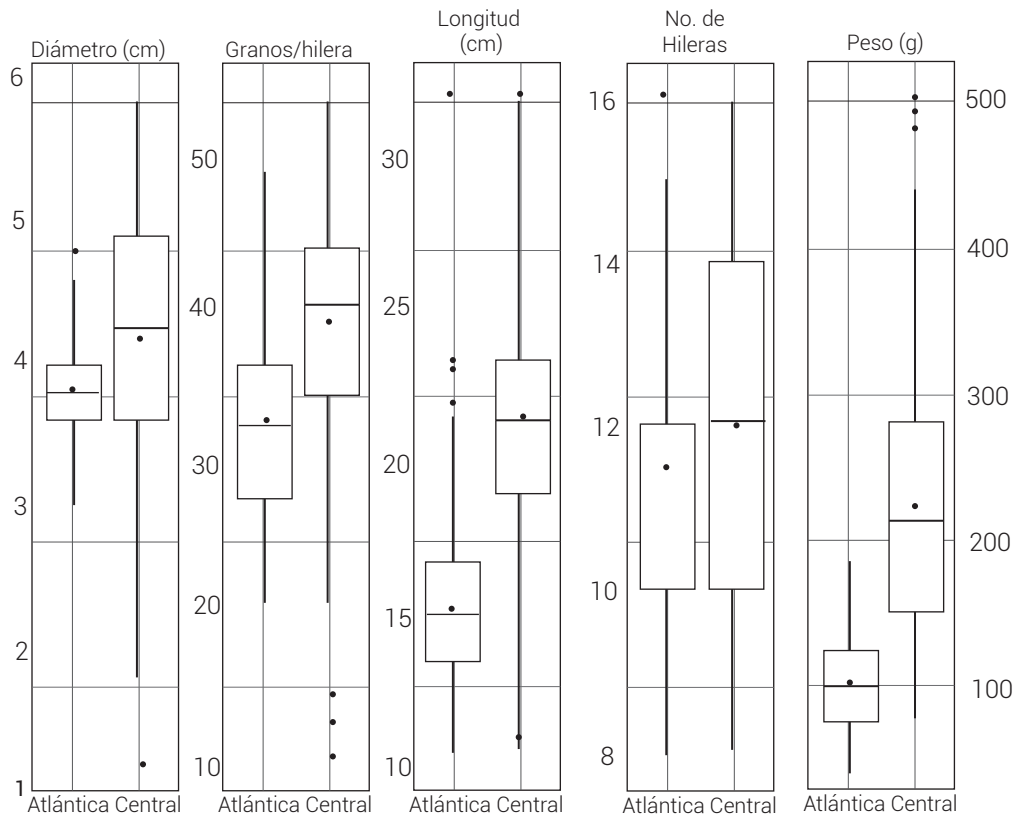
Diámetro (cm)
6
5
4
3
2
1
Atlántica Central

Granos/hilera
50
40
30
20
10
Atlántica Central

Longitud (cm)
30
25
20
15
10
Atlántica Central

No. de Hileras
16
14
12
10
8
Atlántica Central

Peso (g)
500
400
300
200
100
Atlántica Central